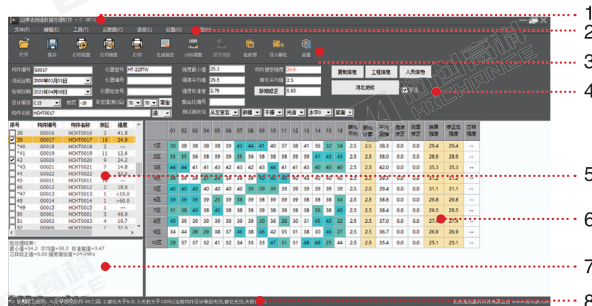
1
2
3
4
5
6
7
8

文件(F) 编辑(E) 工具(T) 云数据(D) 视图(V) 帮助(H)

构件编号 G0017
回弹仪编号 HT-225TW
测区数 10
碳化深度 2.5
回弹日期 2000年01月01日
检测日期 2021年04月08日
测试面 侧面
浇筑面 底面

提前报告
工程信息
人员信息
浏览图标
保留

| 序号 | 构件编号 | 构件名称 | 测区 | 结果 |
|---|---|---|---|---|
| 1 | G0016 | HCHT0016 | 10 | 29.4 |
| 2 | G0017 | HCHT0017 | 10 | 24.8 |
| 3 | G0018 | HCHT0018 | 10 | 25.8 |
| 4 | G0019 | HCHT0019 | 10 | 26.3 |
| 5 | G0020 | HCHT0020 | 10 | 24.2 |
| 6 | G0021 | HCHT0021 | 10 | 25.0 |
| 7 | G0022 | HCHT0022 | 10 | 26.8 |

| | 01 | 02 | 03 | 04 | 05 | 06 | 07 | 08 | 09 | 10 | 11 | 12 | 13 | 14 | 15 | 16 |
|---|---|---|---|---|---|---|---|---|---|---|---|---|---|---|---|---|
| 1区 | 38 | 40 | 36 | 35 | 37 | 38 | 41 | 40 | 37 | 38 | 40 | 36 | 38 | 39 | 36 | 37 |
| 2区 | 39 | 41 | 42 | 43 | 44 | 40 | 41 | 40 | 39 | 40 | 38 | 39 | 41 | 40 | 37 | 38 |

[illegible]